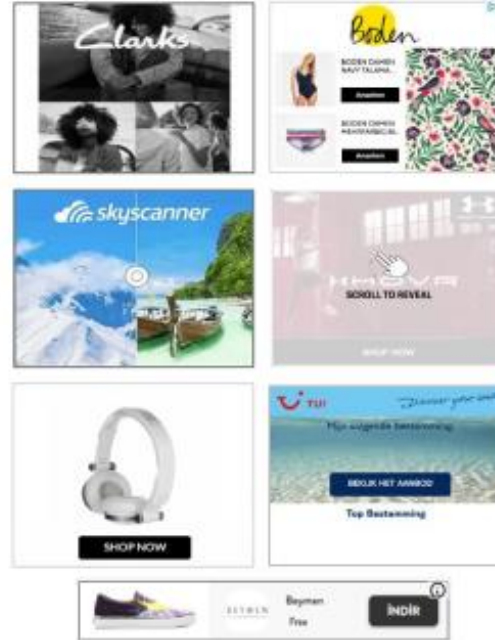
Clarks

Boden
BODEN DAMEN BADEANZUG
Ansehen
BODEN DAMEN HEMDBIKINI
Ansehen

skyscanner

HOVR
SCROLL TO REVEAL
SHOP NOW

SHOP NOW

TUI
Discover your smile
Mijn volgende bestemming
BEKIJK HET AANBOD
Top Bestemming

BEYMEN
Beymen
Free
İNDİR